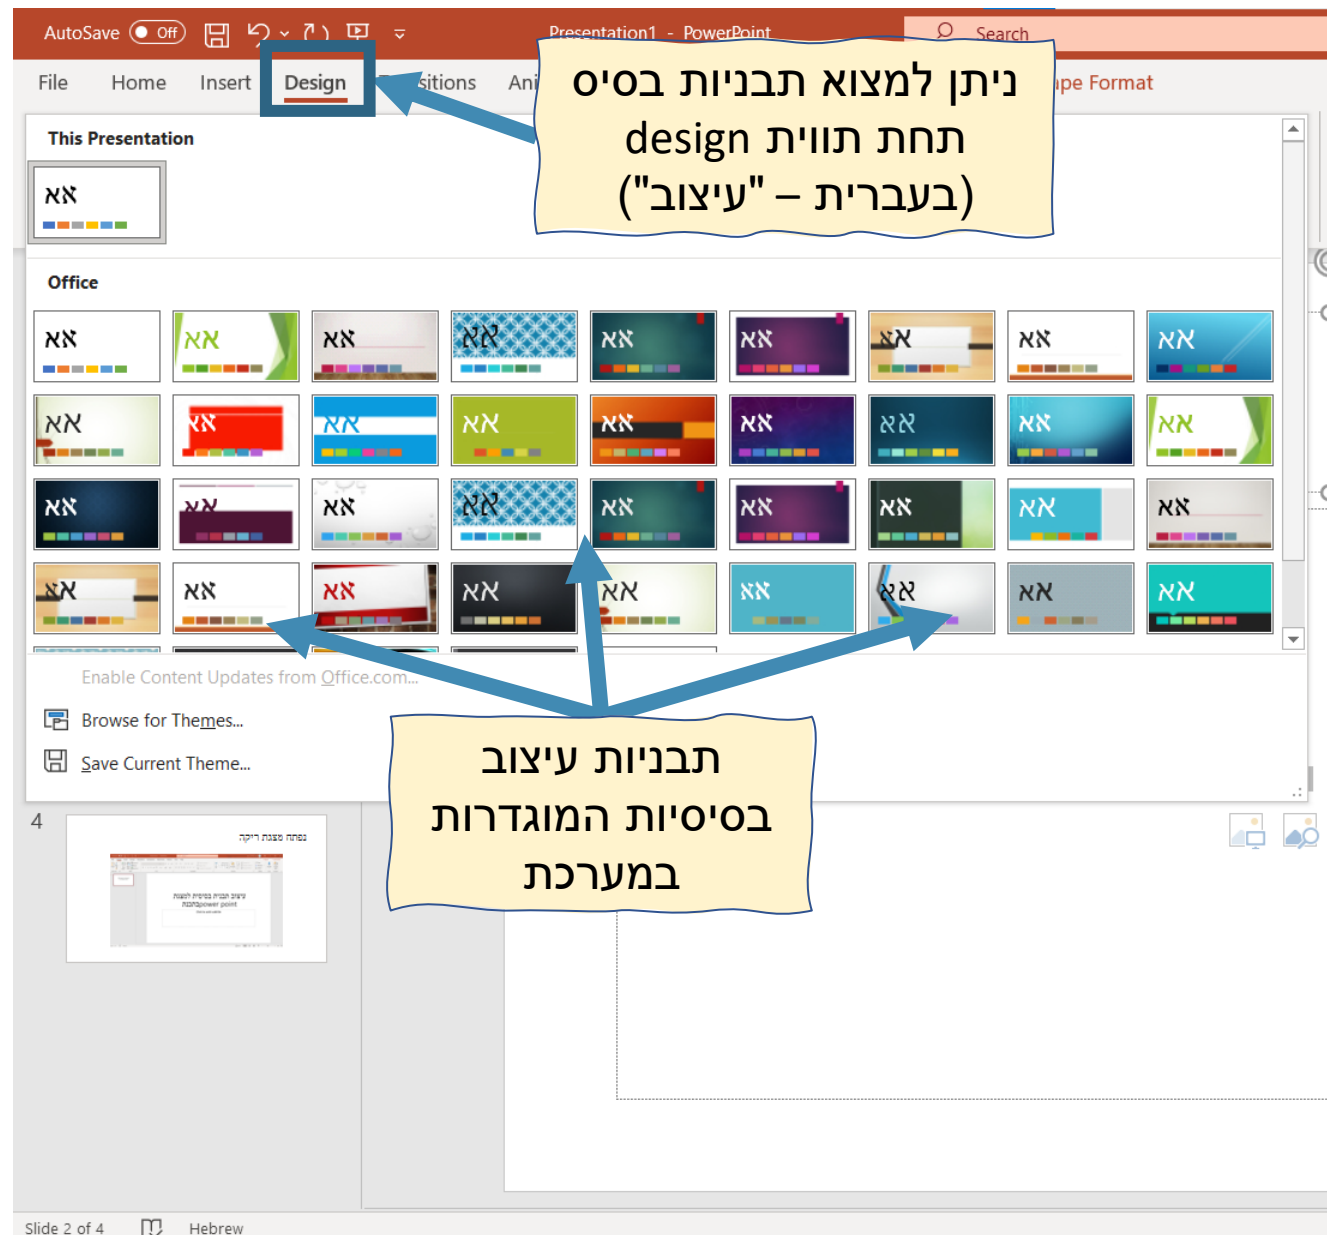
AutoSave Off Presentation1 - PowerPoint Search

File Home Insert Design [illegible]sitions Ani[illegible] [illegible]pe Format

ניתן למצוא תבניות בסיס תחת תווית design (בעברית – "עיצוב")

This Presentation

אא

Office

אא אא אא אא אא אא אא אא אא
אא אא אא אא אא אא אא אא אא
אא אא אא אא אא אא אא אא אא
אא אא אא אא אא אא אא אא אא

Enable Content Updates from Office.com...

Browse for Themes...

Save Current Theme...

תבניות עיצוב בסיסיות המוגדרות במערכת

4

נפתח מצגת ריקה

Slide 2 of 4 Hebrew